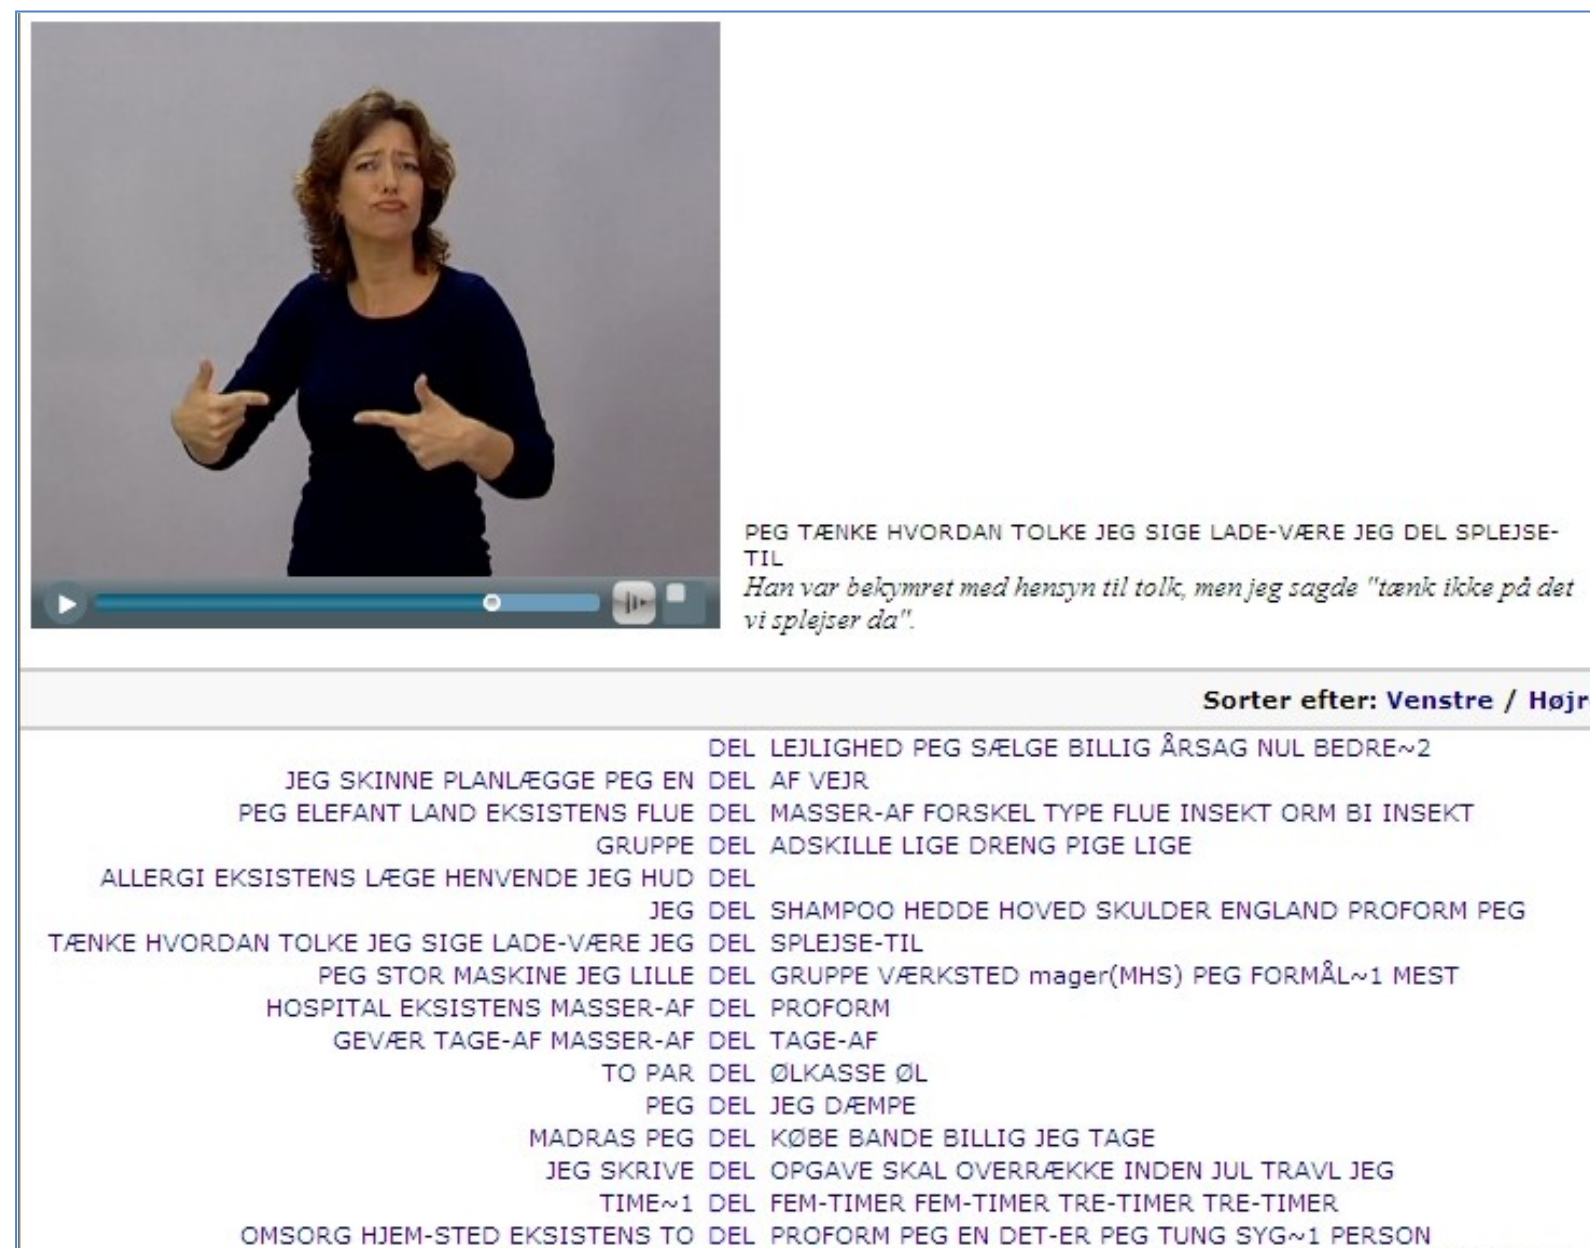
PEG TÆNKE HVORDAN TOLKE JEG SIGE LADE-VÆRE JEG DEL SPLEJSE-TIL
Han var bekymret med hensyn til tolk, men jeg sagde "tænk ikke på det vi splejser da".

Sorter efter: Venstre / Højr

| | | |
|---|---|---|
| | DEL | LEJLIGHED PEG SÆLGE BILLIG ÅRSAG NUL BEDRE~2 |
| JEG SKINNE PLANLÆGGE PEG EN | DEL | AF VEJR |
| PEG ELEFANT LAND EKSISTENS FLUE | DEL | MASSER-AF FORSKEL TYPE FLUE INSEKT ORM BI INSEKT |
| GRUPPE | DEL | ADSKILLE LIGE DRENG PIGE LIGE |
| ALLERGI EKSISTENS LÆGE HENVENDE JEG HUD | DEL | |
| JEG | DEL | SHAMPOO HEDDE HOVED SKULDER ENGLAND PROFORM PEG |
| TÆNKE HVORDAN TOLKE JEG SIGE LADE-VÆRE JEG | DEL | SPLEJSE-TIL |
| PEG STOR MASKINE JEG LILLE | DEL | GRUPPE VÆRKSTED mager(MHS) PEG FORMÅL~1 MEST |
| HOSPITAL EKSISTENS MASSER-AF | DEL | PROFORM |
| GEVÆR TAGE-AF MASSER-AF | DEL | TAGE-AF |
| TO PAR | DEL | ØLKASSE ØL |
| PEG | DEL | JEG DÆMPE |
| MADRAS PEG | DEL | KØBE BANDE BILLIG JEG TAGE |
| JEG SKRIVE | DEL | OPGAVE SKAL OVERRÆKKE INDEN JUL TRAVL JEG |
| TIME~1 | DEL | FEM-TIMER FEM-TIMER TRE-TIMER TRE-TIMER |
| OMSORG HJEM-STED EKSISTENS TO | DEL | PROFORM PEG EN DET-ER PEG TUNG SYG~1 PERSON |